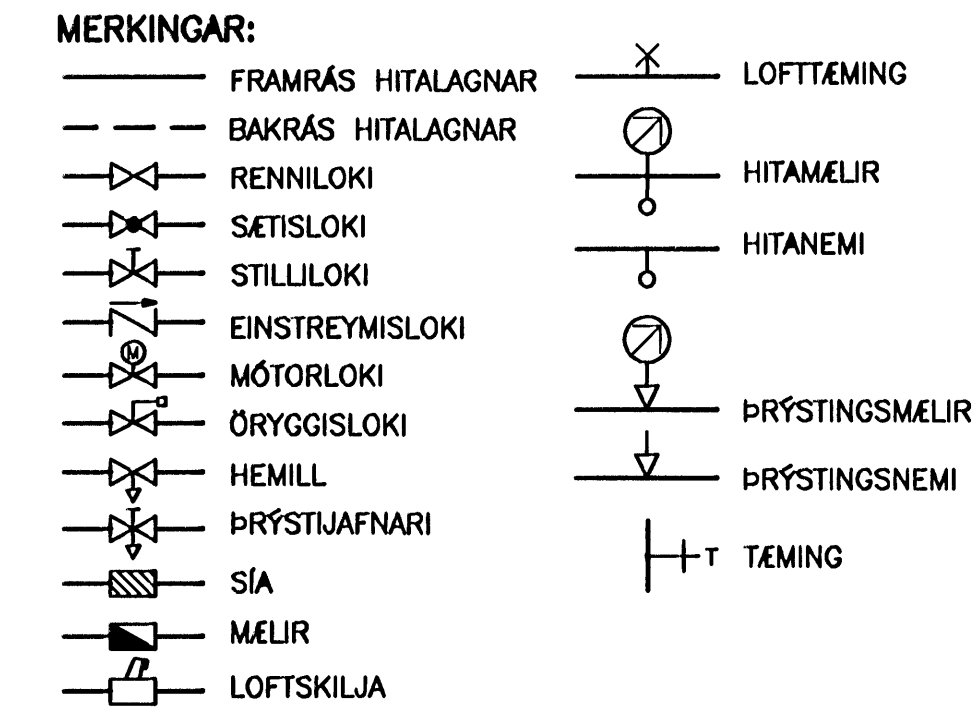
MERKINGAR:

FRAMRÁS HITALAGNAR

BAKRÁS HITALAGNAR

RENNILOKI

SÆTISLOKI

STILLILOKI

EINSTREYMISLOKI

MÓTORLOKI

ÖRYGGISLOKI

HEMILL

ÞRÝSTIJAFNARI

SÍA

MÆLIR

LOFTSKILJA

LOFTTÆMING

HITAMÆLIR

HITANEMI

ÞRÝSTINGSMÆLIR

ÞRÝSTINGSNEMI

T TÆMING